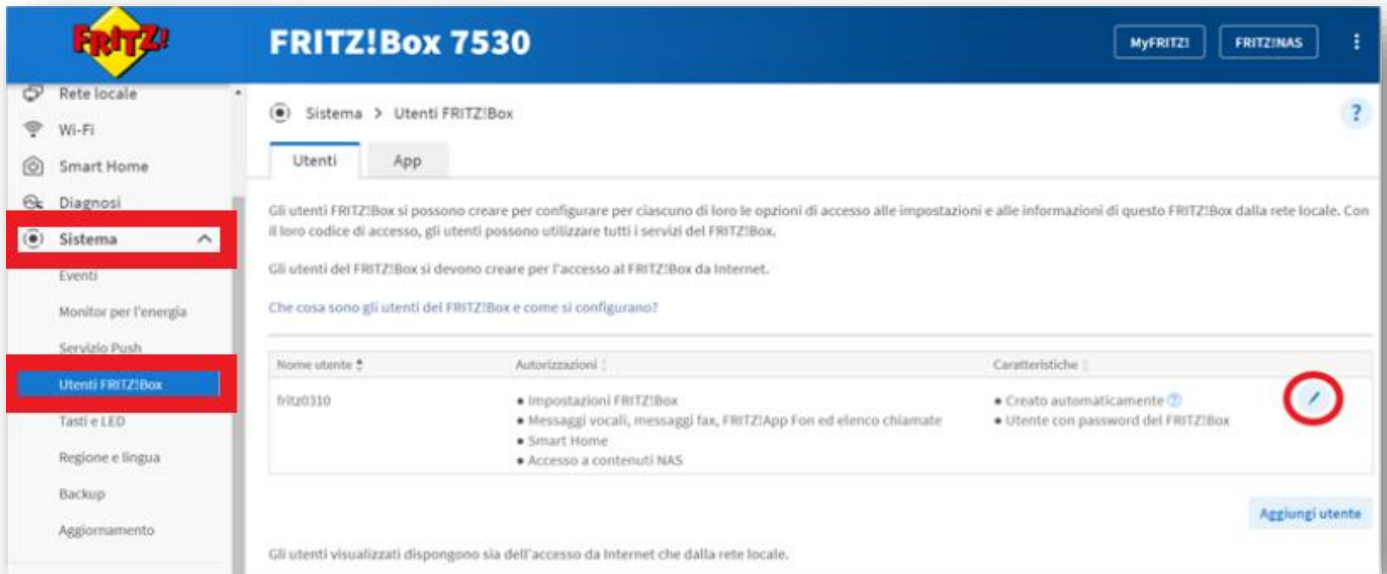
FRITZ!

FRITZ!Box 7530

MyFRITZ!

FRITZ!NAS

Rete locale

Wi-Fi

Smart Home

Diagnosi

Sistema

Eventi

Monitor per l'energia

Servizio Push

Utenti FRITZ!Box

Tasti e LED

Regione e lingua

Backup

Aggiornamento

Sistema > Utenti FRITZ!Box

?

Utenti

App

Gli utenti FRITZ!Box si possono creare per configurare per ciascuno di loro le opzioni di accesso alle impostazioni e alle informazioni di questo FRITZ!Box dalla rete locale. Con il loro codice di accesso, gli utenti possono utilizzare tutti i servizi del FRITZ!Box.

Gli utenti del FRITZ!Box si devono creare per l'accesso al FRITZ!Box da Internet.

Che cosa sono gli utenti del FRITZ!Box e come si configurano?

| Nome utente | Autorizzazioni | Caratteristiche | |
|---|---|---|---|
| fritz0310 | • Impostazioni FRITZ!Box<br>• Messaggi vocali, messaggi fax, FRITZ!App Fon ed elenco chiamate<br>• Smart Home<br>• Accesso a contenuti NAS | • Creato automaticamente<br>• Utente con password del FRITZ!Box | |

Aggiungi utente

Gli utenti visualizzati dispongono sia dell'accesso da Internet che dalla rete locale.